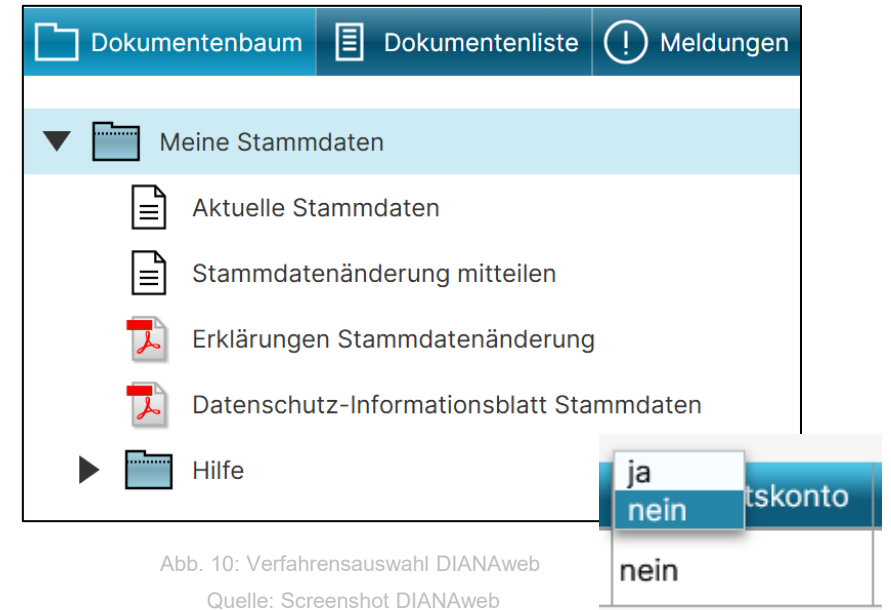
Dokumentenbaum
Dokumentenliste
Meldungen

Meine Stammdaten
Aktuelle Stammdaten
Stammdatenänderung mitteilen
Erklärungen Stammdatenänderung
Datenschutz-Informationsblatt Stammdaten
Hilfe

ja
nein
tskonto
nein

Abb. 10: Verfahrensauswahl DIANAweb
Quelle: Screenshot DIANAweb